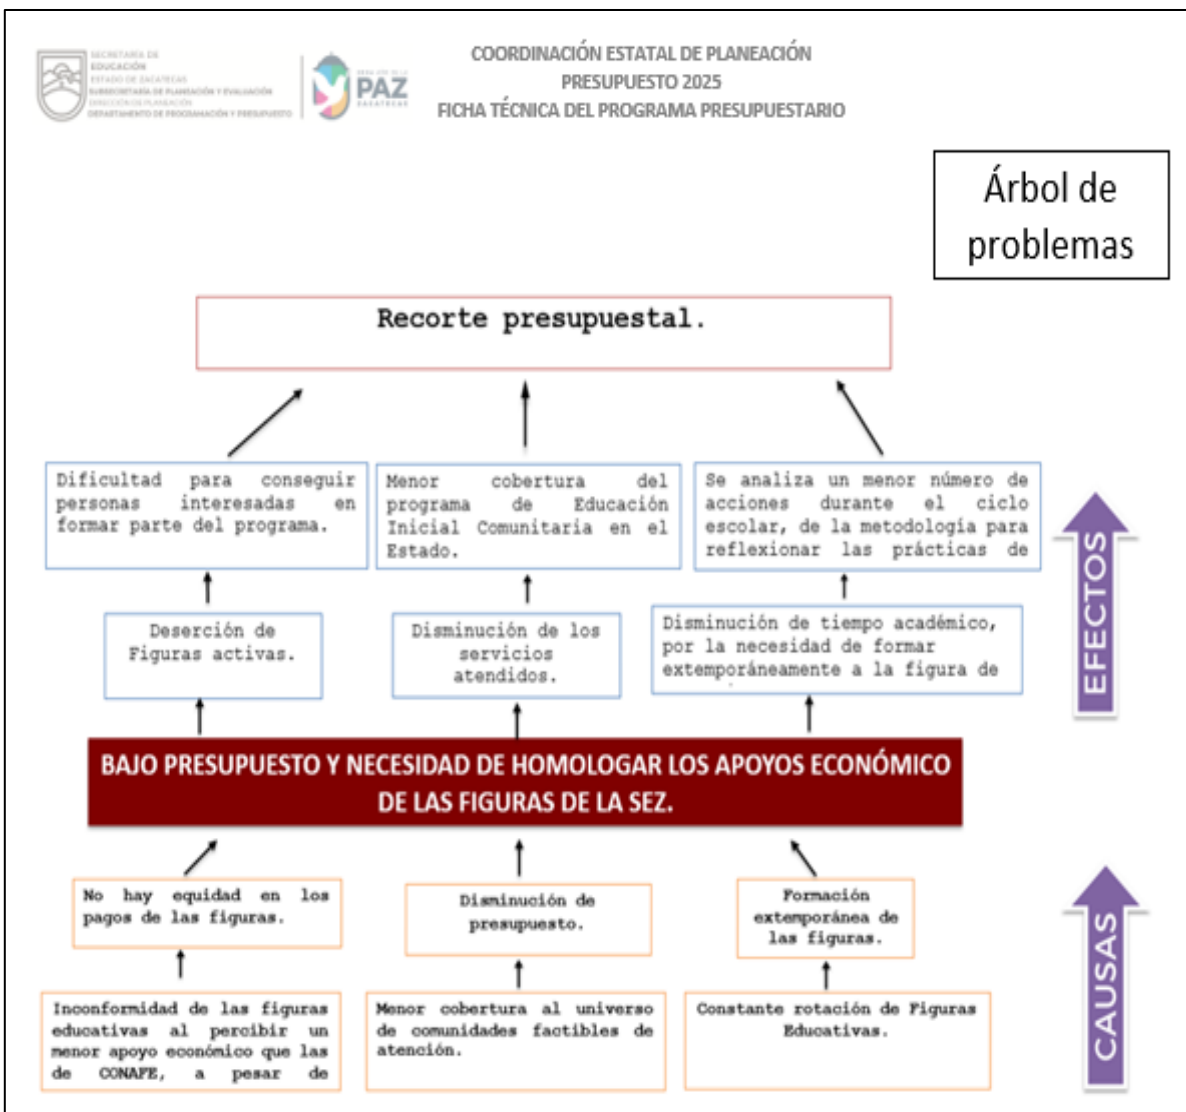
SECRETARÍA DE EDUCACIÓN
ESTADO DE ZACATECAS
SUBSECRETARÍA DE PLANEACIÓN Y EVALUACIÓN
DIRECCIÓN DE PLANEACIÓN
DEPARTAMENTO DE PROGRAMACIÓN Y PRESUPUESTO

PAZ
ZACATECAS

COORDINACIÓN ESTATAL DE PLANEACIÓN
PRESUPUESTO 2025
FICHA TÉCNICA DEL PROGRAMA PRESUPUESTARIO

Árbol de problemas

Recorte presupuestal.

Dificultad para conseguir personas interesadas en formar parte del programa.

Menor cobertura del programa de Educación Inicial Comunitaria en el Estado.

Se analiza un menor número de acciones durante el ciclo escolar, de la metodología para reflexionar las prácticas de

EFECTOS

Deserción de Figuras activas.

Disminución de los servicios atendidos.

Disminución de tiempo académico, por la necesidad de formar extemporáneamente a la figura de

BAJO PRESUPUESTO Y NECESIDAD DE HOMOLOGAR LOS APOYOS ECONÓMICO DE LAS FIGURAS DE LA SEZ.

No hay equidad en los pagos de las figuras.

Disminución de presupuesto.

Formación extemporánea de las figuras.

CAUSAS

Inconformidad de las figuras educativas al percibir un menor apoyo económico que las de CONAFE, a pesar de

Menor cobertura al universo de comunidades factibles de atención.

Constante rotación de Figuras Educativas.